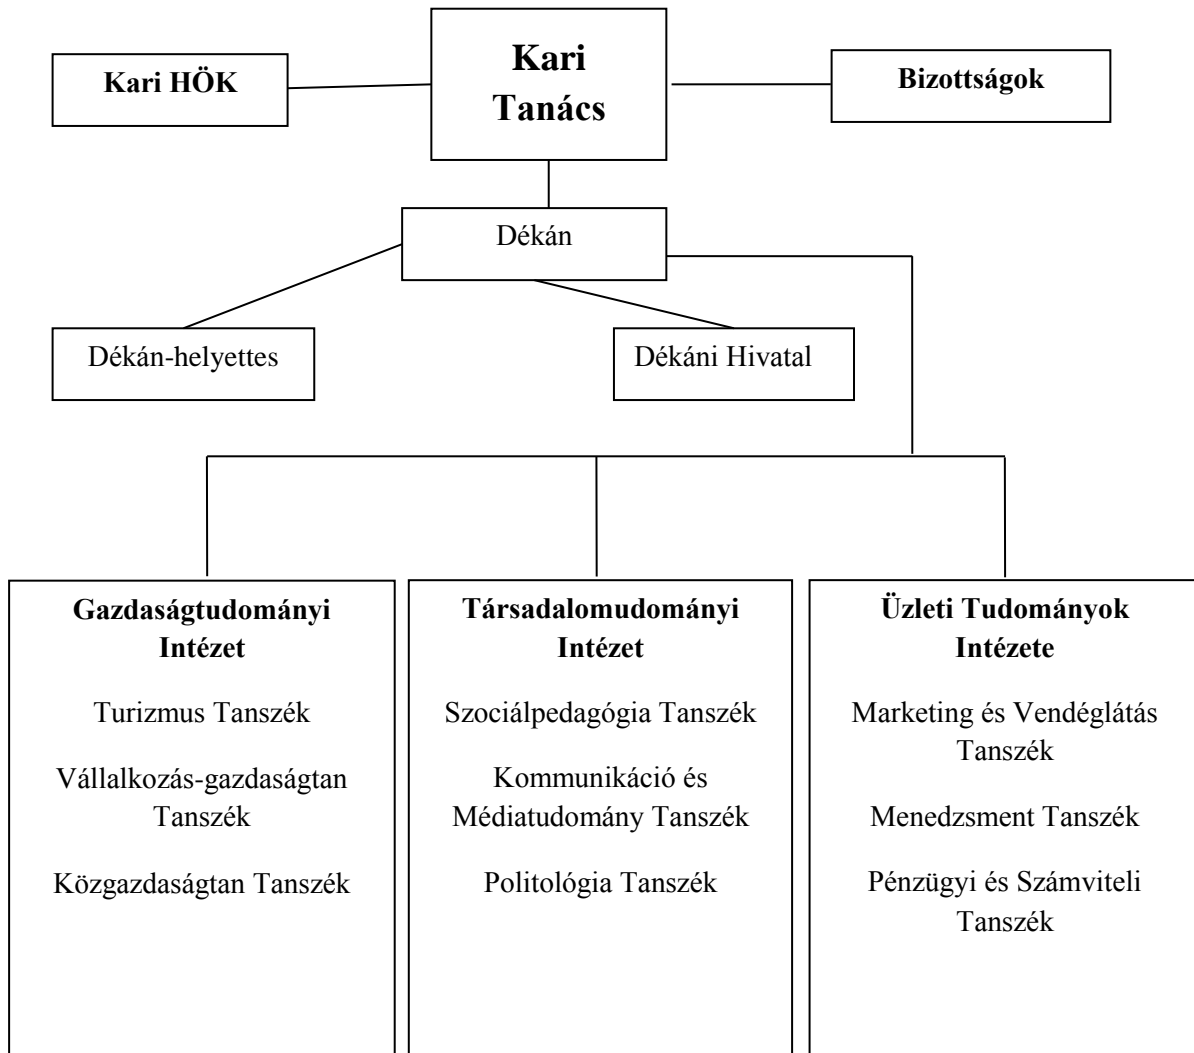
Kari HÖK

Kari Tanács

Bizottságok

Dékán

Dékán-helyettes

Dékáni Hivatal

Gazdaságtudományi Intézet

Turizmus Tanszék

Vállalkozás-gazdaságtan Tanszék

Közgazdaságtan Tanszék

Társadalomudományi Intézet

Szociálpedagógia Tanszék

Kommunikáció és Médiatudomány Tanszék

Politológia Tanszék

Üzleti Tudományok Intézete

Marketing és Vendéglátás Tanszék

Menedzsment Tanszék

Pénzügyi és Számviteli Tanszék